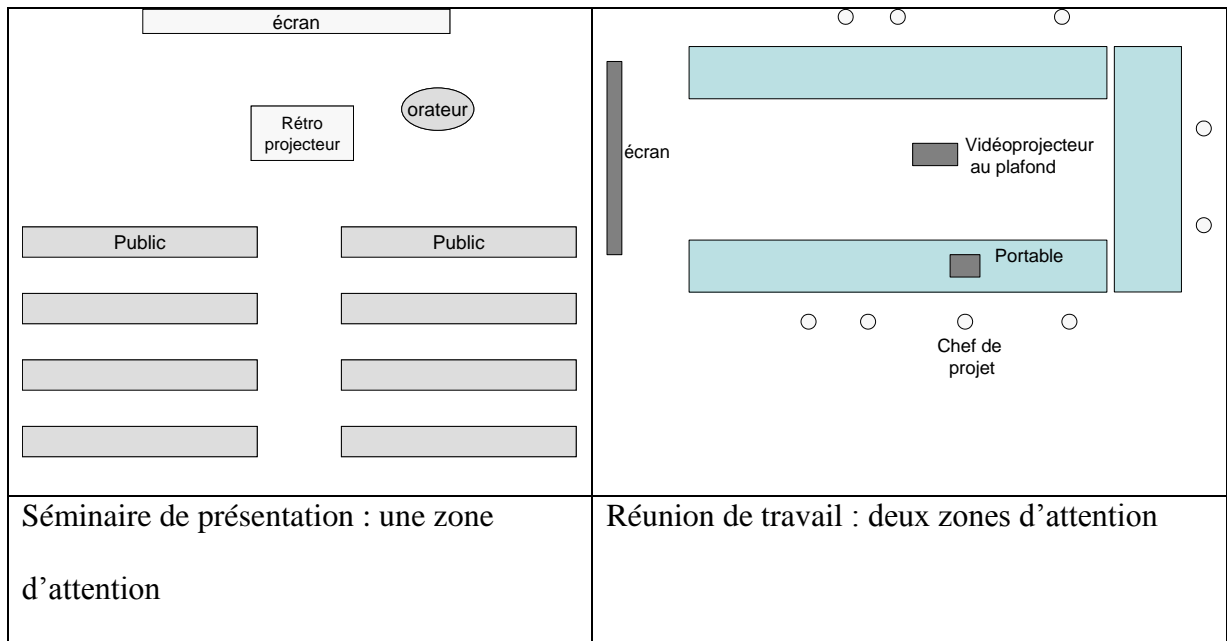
écran

orateur

Rétro projecteur

Public

Public

écran

Vidéoprojecteur au plafond

Portable

Chef de projet

| Séminaire de présentation : une zone d'attention | Réunion de travail : deux zones d'attention |
|---|---|